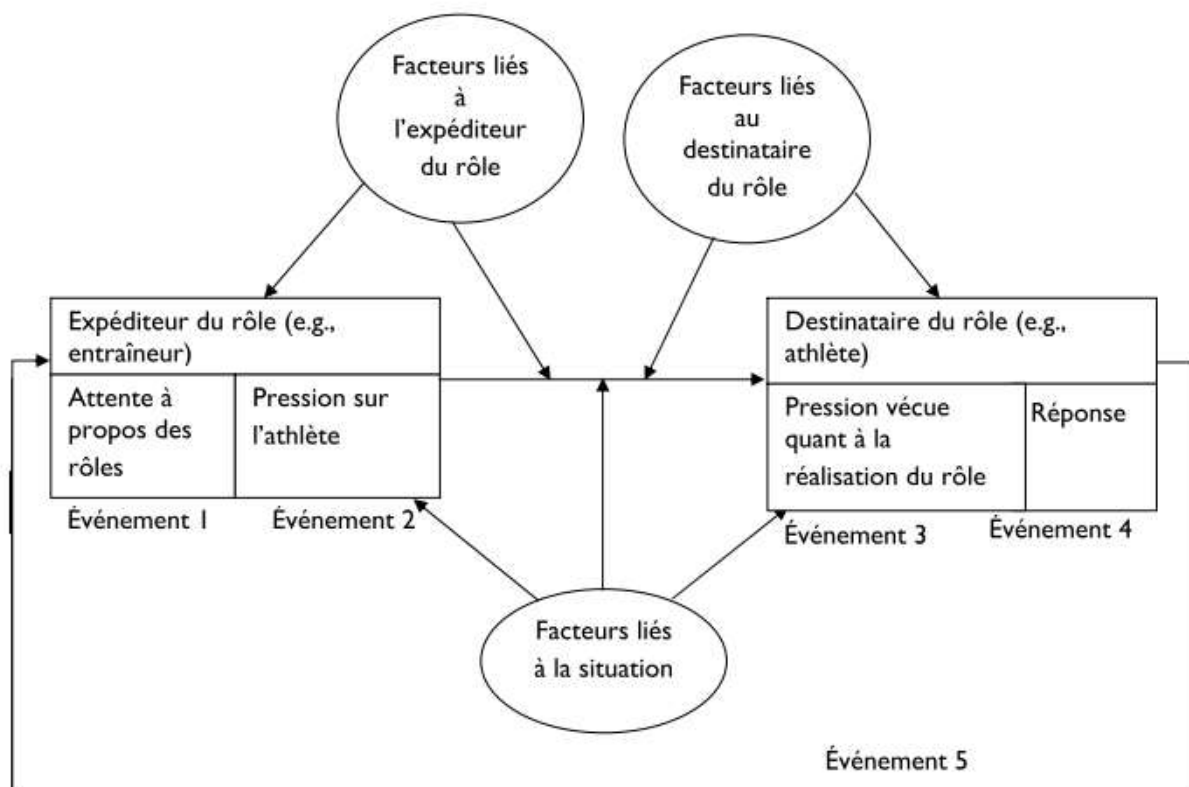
Facteurs liés à l'expéditeur du rôle

Facteurs liés au destinataire du rôle

Expéditeur du rôle (e.g., entraîneur)

Attente à propos des rôles

Pression sur l'athlète

Événement 1

Événement 2

Destinataire du rôle (e.g., athlète)

Pression vécue quant à la réalisation du rôle

Réponse

Événement 3

Événement 4

Facteurs liés à la situation

Événement 5